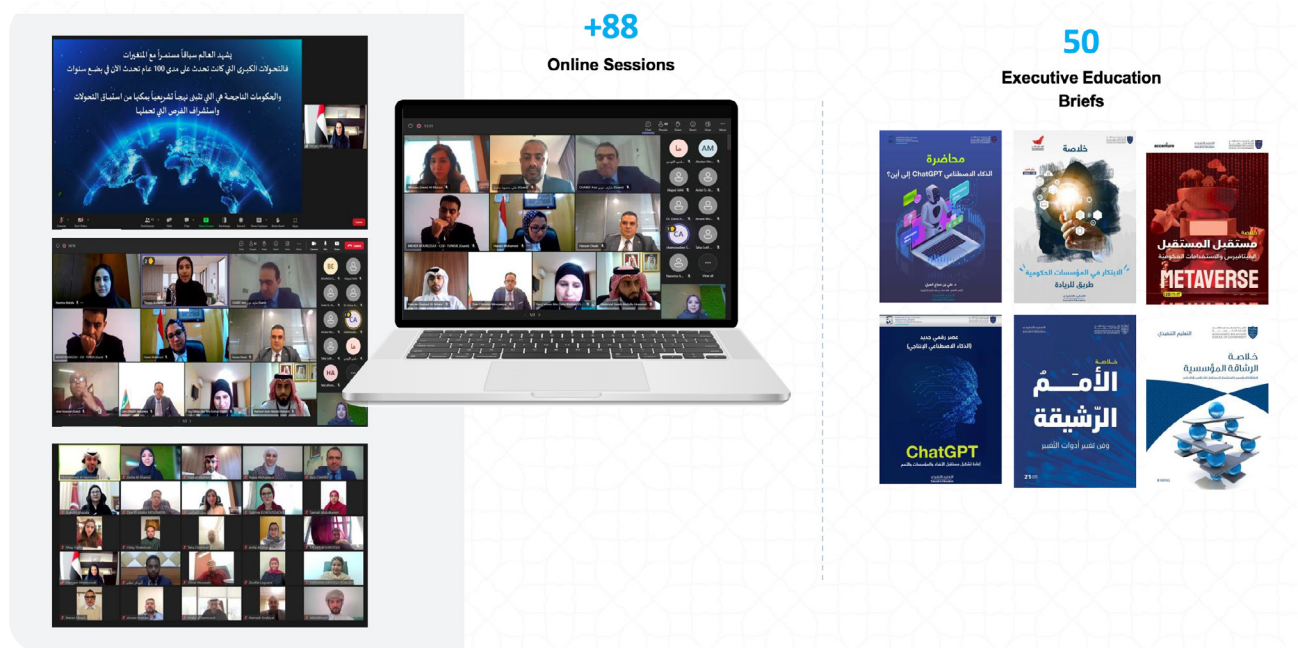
+88
Online Sessions

50
Executive Education Briefs

يشهد العالم سباقاً مستمراً مع المتغيرات
فالتحولات الكبرى التي كانت تحدث على مدى 100 عام تحدث الآن في بضع سنوات
والحكومات الناجحة هي التي تتبنى نهجاً تشريعياً يمكنها من استباق التحولات واستشراف الفرص التي تحملها

محاضرة
الذكاء الاصطناعي ChatGPT إلى أين؟

خلاصة
الابتكار في المؤسسات الحكومية
طريق للريادة

accenture
مستقبل المستقبل
METAVERSE

عصر رقمي جديد
(الذكاء الاصطناعي الإنتاجي)
ChatGPT

خلاصة
الأمم الرّشيقة

التعليم التنفيذي
خلاصة
الرشاقة المؤسسية